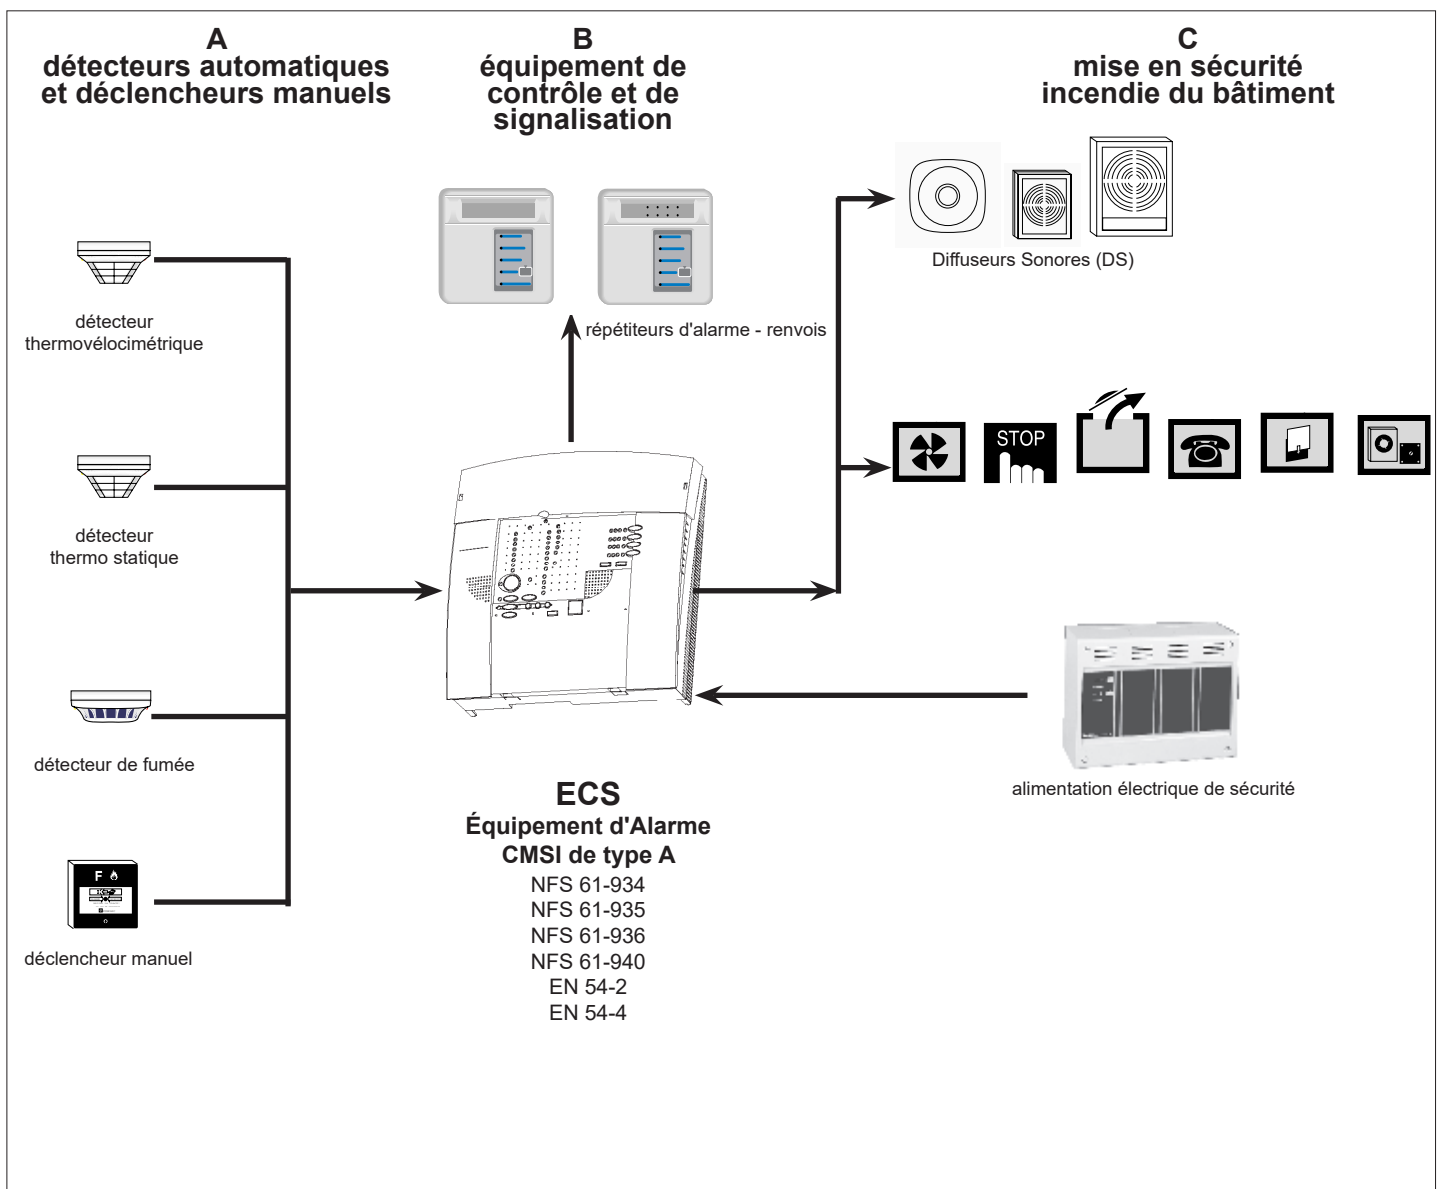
A
détecteurs automatiques et déclencheurs manuels

B
équipement de contrôle et de signalisation

C
mise en sécurité incendie du bâtiment

Diffuseurs Sonores (DS)

détecteur thermovélocimétrique

répétiteurs d'alarme - renvois

STOP

détecteur thermo statique

détecteur de fumée

F

déclencheur manuel

alimentation électrique de sécurité

ECS
Équipement d'Alarme
CMSI de type A
NFS 61-934
NFS 61-935
NFS 61-936
NFS 61-940
EN 54-2
EN 54-4